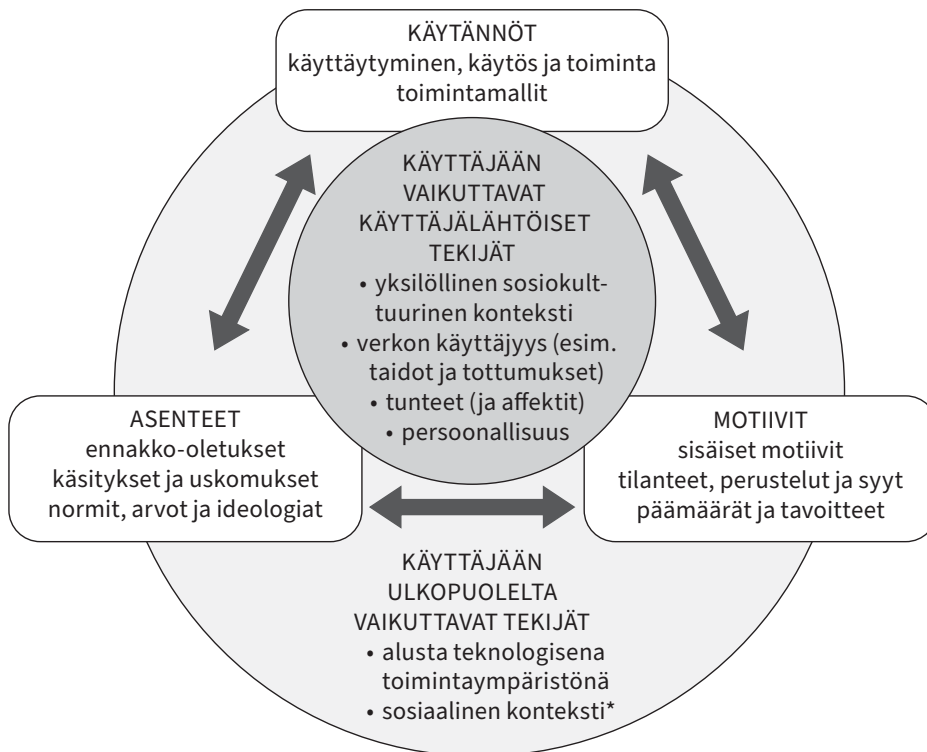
KÄYTÄNNÖT
käyttäytyminen, käytös ja toiminta
toimintamallit

KÄYTTÄJÄÄN
VAIKUTTAVAT
KÄYTTÄJÄLÄHTÖISET
TEKIJÄT
• yksilöllinen sosiokulttuurinen konteksti
• verkon käyttäjyys (esim. taidot ja tottumukset)
• tunteet (ja affektit)
• persoonallisuus

ASENTEET
ennakko-oletukset
käsitykset ja uskomukset
normit, arvot ja ideologiat

MOTIIVIT
sisäiset motiivit
tilanteet, perustelut ja syyt
päämäärät ja tavoitteet

KÄYTTÄJÄÄN
ULKOPUOLELTA
VAIKUTTAVAT TEKIJÄT
• alusta teknologisena toimintaympäristönä
• sosiaalinen konteksti*